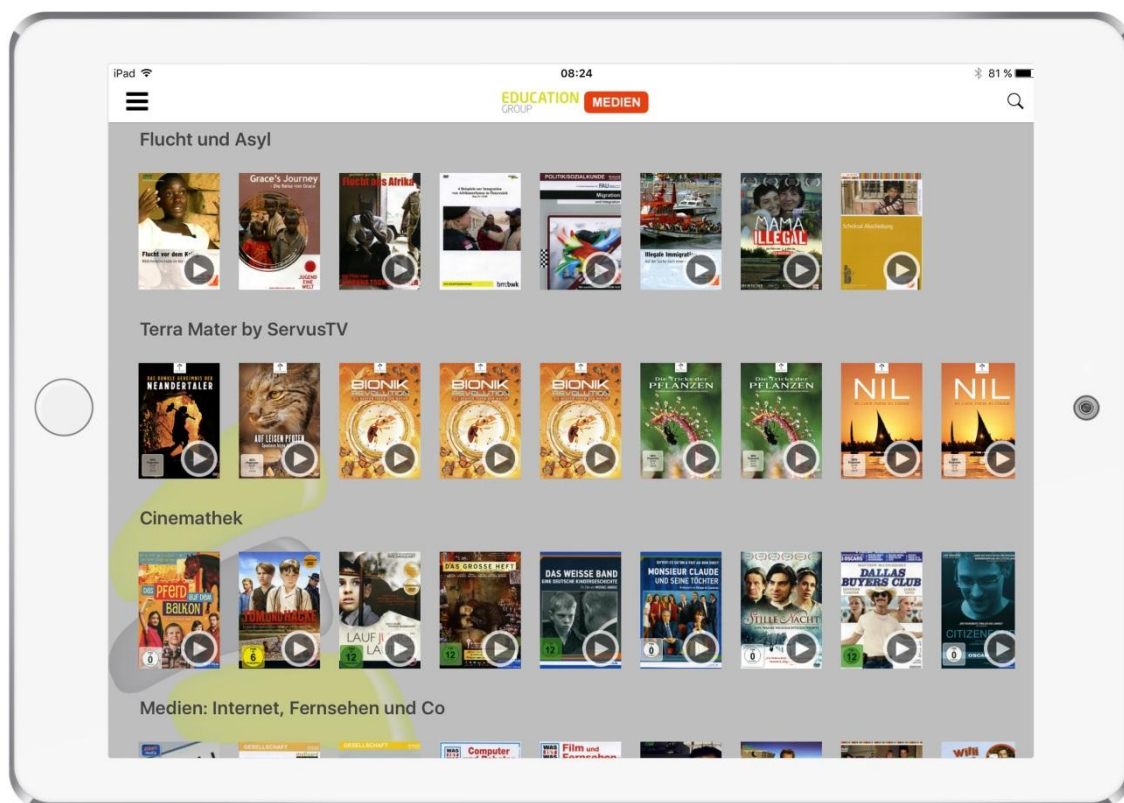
iPad 08:24 81 %

EDUCATION GROUP MEDIEN

Flucht und Asyl

Flucht vor dem K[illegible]

Grace's Journey
Die Reise von Grace

Flucht aus Afrika

POLITIK/SOZIALKUNDE
Migration

Illegale Immigrati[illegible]

MAMA ILLEGAL

Schicksal Abschiebung

bm:bwk

Terra Mater by ServusTV

NEANDERTALER

AUF LEISEN PFOTEN

BIONIK REVOLUTION

BIONIK REVOLUTION

BIONIK REVOLUTION

Die Tricks der PFLANZEN

Die Tricks der PFLANZEN

NIL

NIL

Cinemathek

Das Pferd auf dem Balkon

TOM UND HACKE

LAUF JUNGE LAUF

DAS GROSSE HEFT

DAS WEISSE BAND
EINE DEUTSCHE KINDERGESCHICHTE

MONSIEUR CLAUDE UND SEINE TÖCHTER

STILLE NACHT

DALLAS BUYERS CLUB

CITIZENFOUR

Medien: Internet, Fernsehen und Co

GESELLSCHAFT

GESELLSCHAFT

Computer

Film und Fernsehen